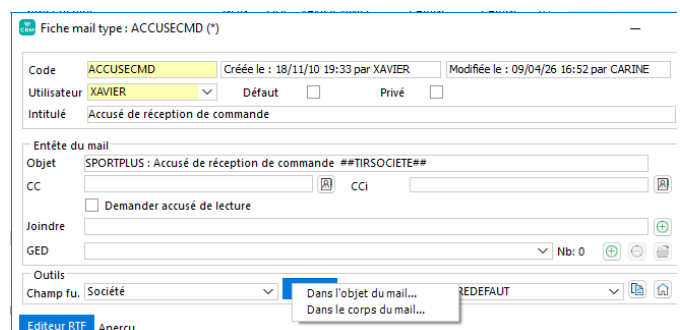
Fiche mail type : ACCUSECMD (*)

Code ACCUSECMD Créée le : 18/11/10 19:33 par XAVIER Modifiée le : 09/04/26 16:52 par CARINE

Utilisateur XAVIER Défaut Privé

Intitulé Accusé de réception de commande

Entête du mail

Objet SPORTPLUS : Accusé de réception de commande ##TIRSOCIETE##

CC CCi

Demander accusé de lecture

Joindre

GED Nb: 0

Outils

Champ fu. Société REDEFAUT

Dans l'objet du mail...
Dans le corps du mail...

Editeur RTF Aperçu